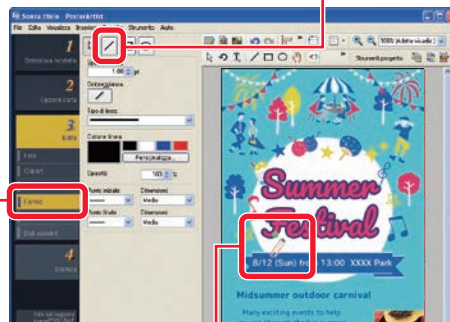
Senza titolo - PosterArtist

File Edita Visualizza Inserisci Disponi Strumento Aiuto

1 Seleziona modello

2 Layout carta

3 Edita

Foto

Clipart

Forme

Crea sovrapp.

4 Stampa

Spessore

1.00 pt

Ombreggiatura

Tipo di linea

Colore linea

Personalizza...

Opacità

100 %

Punta iniziale

Dimensione

Medio

Punta finale

Dimensione

Medio

100% (Adatta visuale)

Strumenti progetto

Summer Festival

8/12 (Sun) from 13:00 XXXX Park

Midsummer outdoor carnival

Many exciting events to help